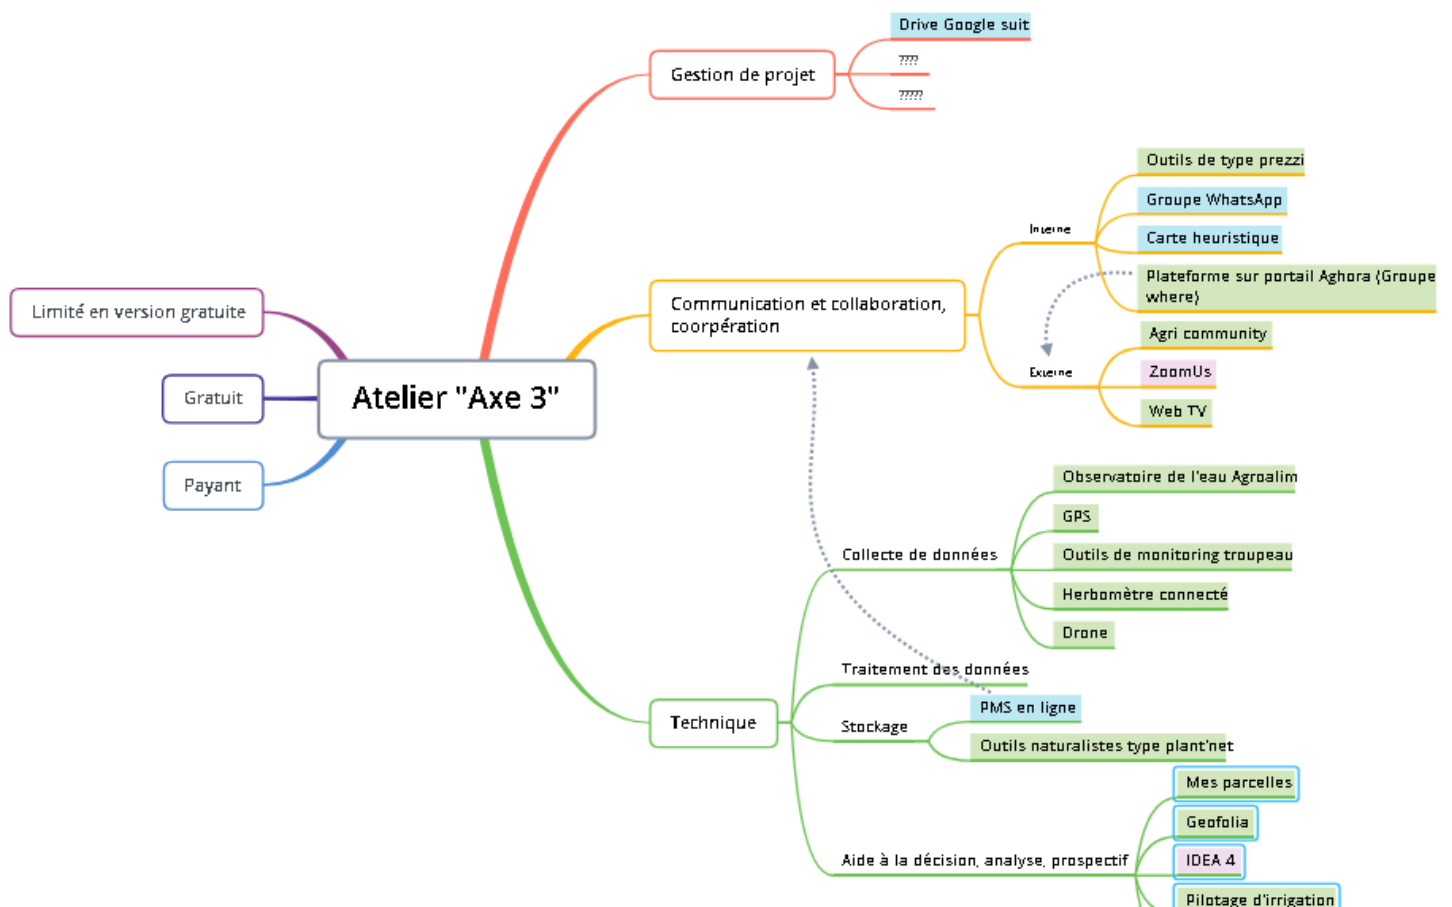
Atelier "Axe 3"

Limité en version gratuite

Gratuit

Payant

Gestion de projet

Drive Google suit

????

?????

Communication et collaboration, coorpération

Interne

Outils de type prezzi

Groupe WhatsApp

Carte heuristique

Plateforme sur portail Aghora (Groupe where)

Externe

Agri community

ZoomUs

Web TV

Technique

Collecte de données

Observatoire de l'eau Agroalim

GPS

Outils de monitoring troupeau

Herbomètre connecté

Drone

Traitement des données

Stockage

PMS en ligne

Outils naturalistes type plant'net

Aide à la décision, analyse, prospectif

Mes parcelles

Geofolia

IDEA 4

Pilotage d'irrigation